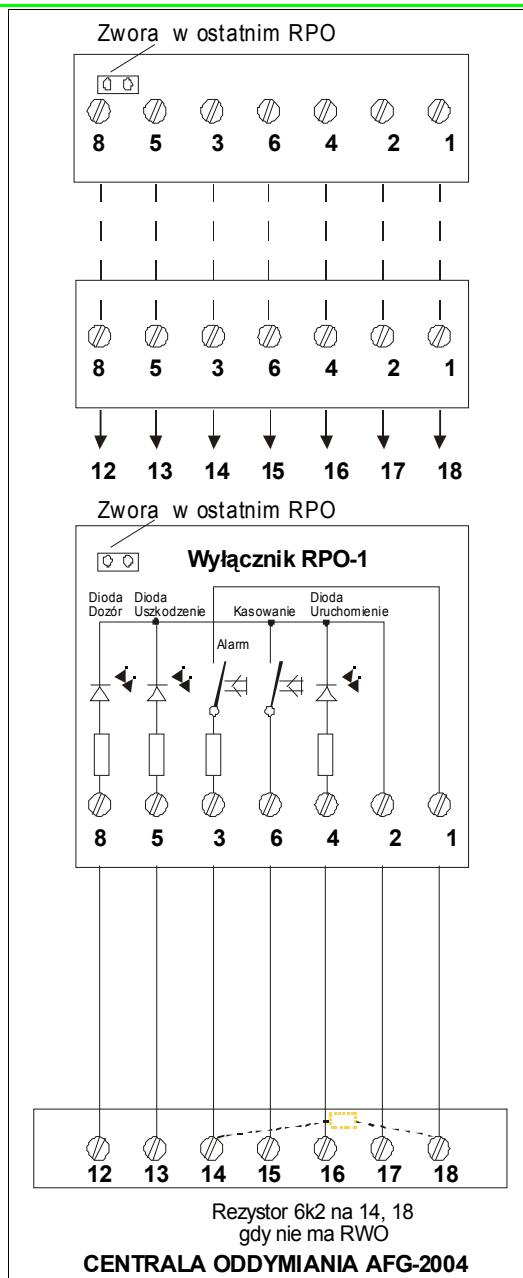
Zwora w ostatnim RPO

8 5 3 6 4 2 1

8 5 3 6 4 2 1

12 13 14 15 16 17 18

Zwora w ostatnim RPO

Wyłącznik RPO-1

Dioda Dozór

Dioda Uszkodzenie

Kasowanie

Dioda Uruchomienie

Alarm

8 5 3 6 4 2 1

12 13 14 15 16 17 18

Rezystor 6k2 na 14, 18 gdy nie ma RWO

CENTRALA ODDYMIANIA AFG-2004